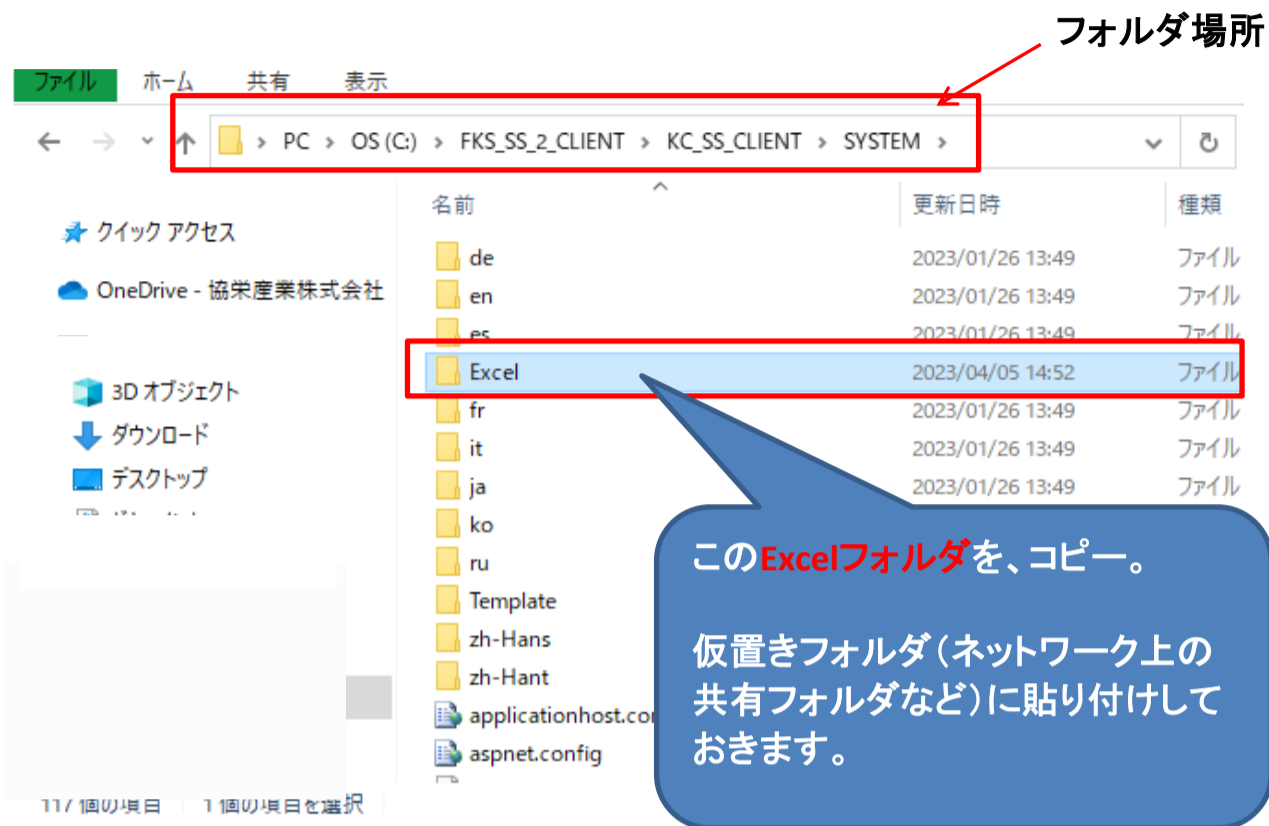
フォルダ場所

ファイル ホーム 共有 表示

PC > OS (C:) > FKS_SS_2_CLIENT > KC_SS_CLIENT > SYSTEM >

クイック アクセス
OneDrive - 協栄産業株式会社
3D オブジェクト
ダウンロード
デスクトップ

| 名前 | 更新日時 | 種類 |
|---|---|---|
| de | 2023/01/26 13:49 | ファイル |
| en | 2023/01/26 13:49 | ファイル |
| es | 2023/01/26 13:49 | ファイル |
| Excel | 2023/04/05 14:52 | ファイル |
| fr | 2023/01/26 13:49 | ファイル |
| it | 2023/01/26 13:49 | ファイル |
| ja | 2023/01/26 13:49 | ファイル |
| ko | | |
| ru | | |
| Template | | |
| zh-Hans | | |
| zh-Hant | | |
| applicationhost.co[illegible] | | |
| aspnet.config | | |

117 個の項目 1 個の項目を選択

このExcelフォルダを、コピー。

仮置きフォルダ（ネットワーク上の共有フォルダなど）に貼り付けしておきます。